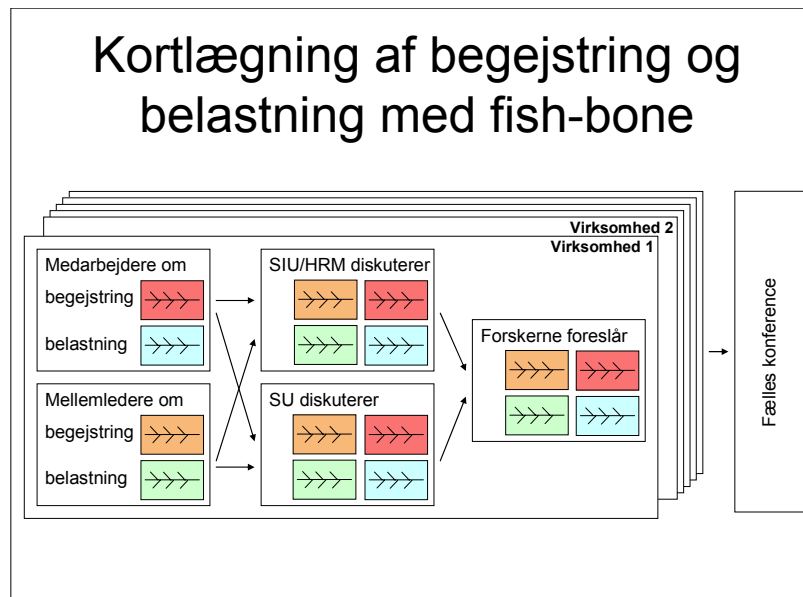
Kortlægning af begejstring og belastning med fish-bone

Virksomhed 2
Virksomhed 1

Medarbejdere om
begejstring
belastning

Mellemledere om
begejstring
belastning

SIU/HRM diskuterer

SU diskuterer

Forskerne foreslår

Fælles konference